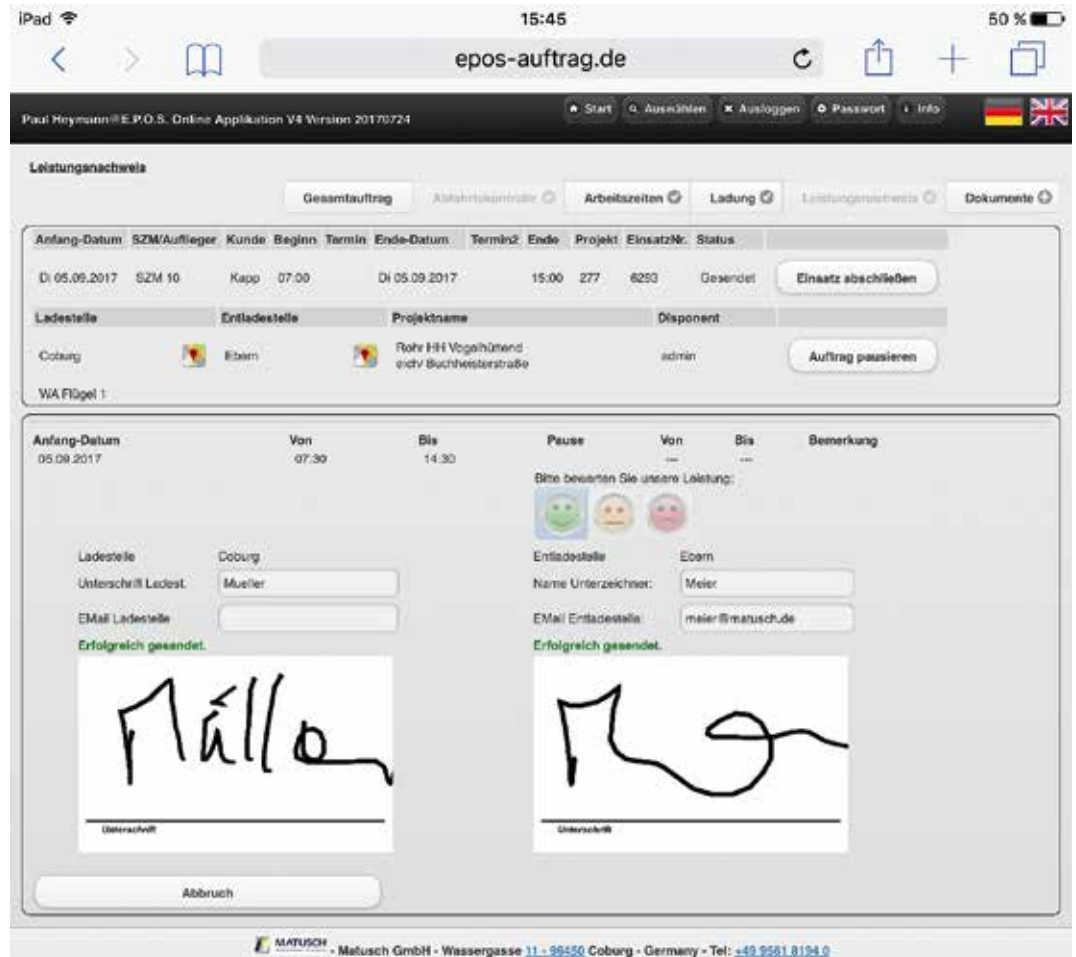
iPad

15:45

50 %

epos-auftrag.de

Paul Heymann@E.P.O.S. Online Applikation V4 Version 20170724

Start | Auswählen | Ausloggen | Passwort | Info

Leistungsnachweis

Gesamtauftrag | Abfahrtskontrolle | Arbeitszeiten | Ladung | Leistungsnachweis | Dokumente

| Anfang-Datum | SZM/Auflieger | Kunde | Beginn | Termin | Ende-Datum | Termin2 | Ende | Projekt | EinsatzNr. | Status | |
|---|---|---|---|---|---|---|---|---|---|---|---|
| Di 05.09.2017 | SZM 10 | Kapp | 07:00 | | Di 05.09.2017 | | 15:00 | 277 | 6250 | Gesendet | Einsatz abschließen |

| Ladestelle | Entladestelle | Projektname | Disponent | |
|---|---|---|---|---|
| Coburg | Ebern | Rohr HH Vogelhümend eichV Buchheisterstraße | admin | Auftrag pausieren |

WA Flügel 1

| Anfang-Datum | Von | Bis | Pause | Von | Bis | Bemerkung |
|---|---|---|---|---|---|---|
| 05.09.2017 | 07:30 | 14:30 | | --- | --- | |

Bitte bewerten Sie unsere Leistung:

Ladestelle Coburg
Unterschrift Ladest. Mueller
EMail Ladestelle
Erfolgreich gesendet.

Múllo

Unterschrift

Entladestelle Ebern
Name Unterzeichner: Meier
EMail Entladestelle: meier@matusch.de
Erfolgreich gesendet.

Unterschrift

Abbruch

MATUSCH - Matusch GmbH - Wassergasse 11 - 96450 Coburg - Germany - Tel: +49 9561 8194 0